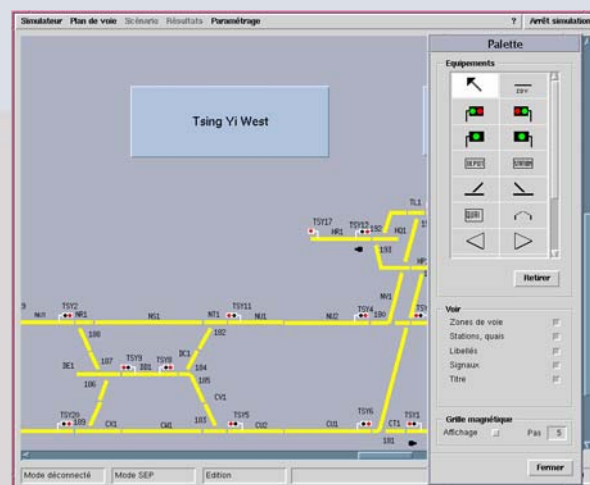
Simulateur Plan de voie Scénario Résultats Paramétrage ? Arrêt simulation

Tsing Yi West

Palette

Equipements

DEPOT

Retirer

Voie
Zones de voie
Stations, quais
Libellés
Signaux
Titre

Grille magnétique
Affichage
Pas 5

Fermer

TSY17 TSY12 192 HR1 HD1 TL1 193 HP
9 NU1 TSY2 NR1 NS1 NT1 TSY11 NU1 NU2 TSY4 190 MV1
188 182
DE1 187 TSY9 TSY8 DD1 DC1 104
186 185
CV1
TSY20 103 CX1 CW1 183 TSY5 CU2 CU1 TSY6 CT1 TSY1
181

Mode déconnecté Mode SEP Edition